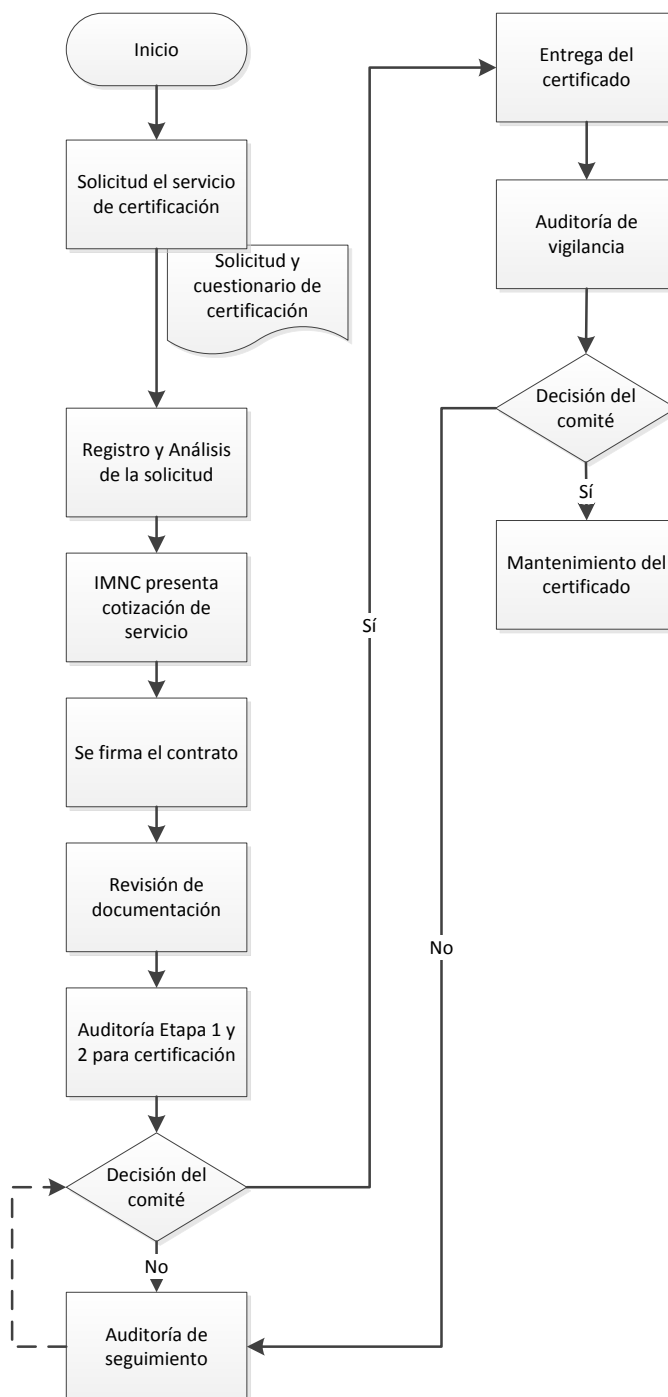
Inicio

Solicitud el servicio de certificación

Solicitud y cuestionario de certificación

Registro y Análisis de la solicitud

IMNC presenta cotización de servicio

Se firma el contrato

Revisión de documentación

Auditoría Etapa 1 y 2 para certificación

Decisión del comité

No

Auditoría de seguimiento

Sí

Entrega del certificado

Auditoría de vigilancia

Decisión del comité

Sí

Mantenimiento del certificado

No